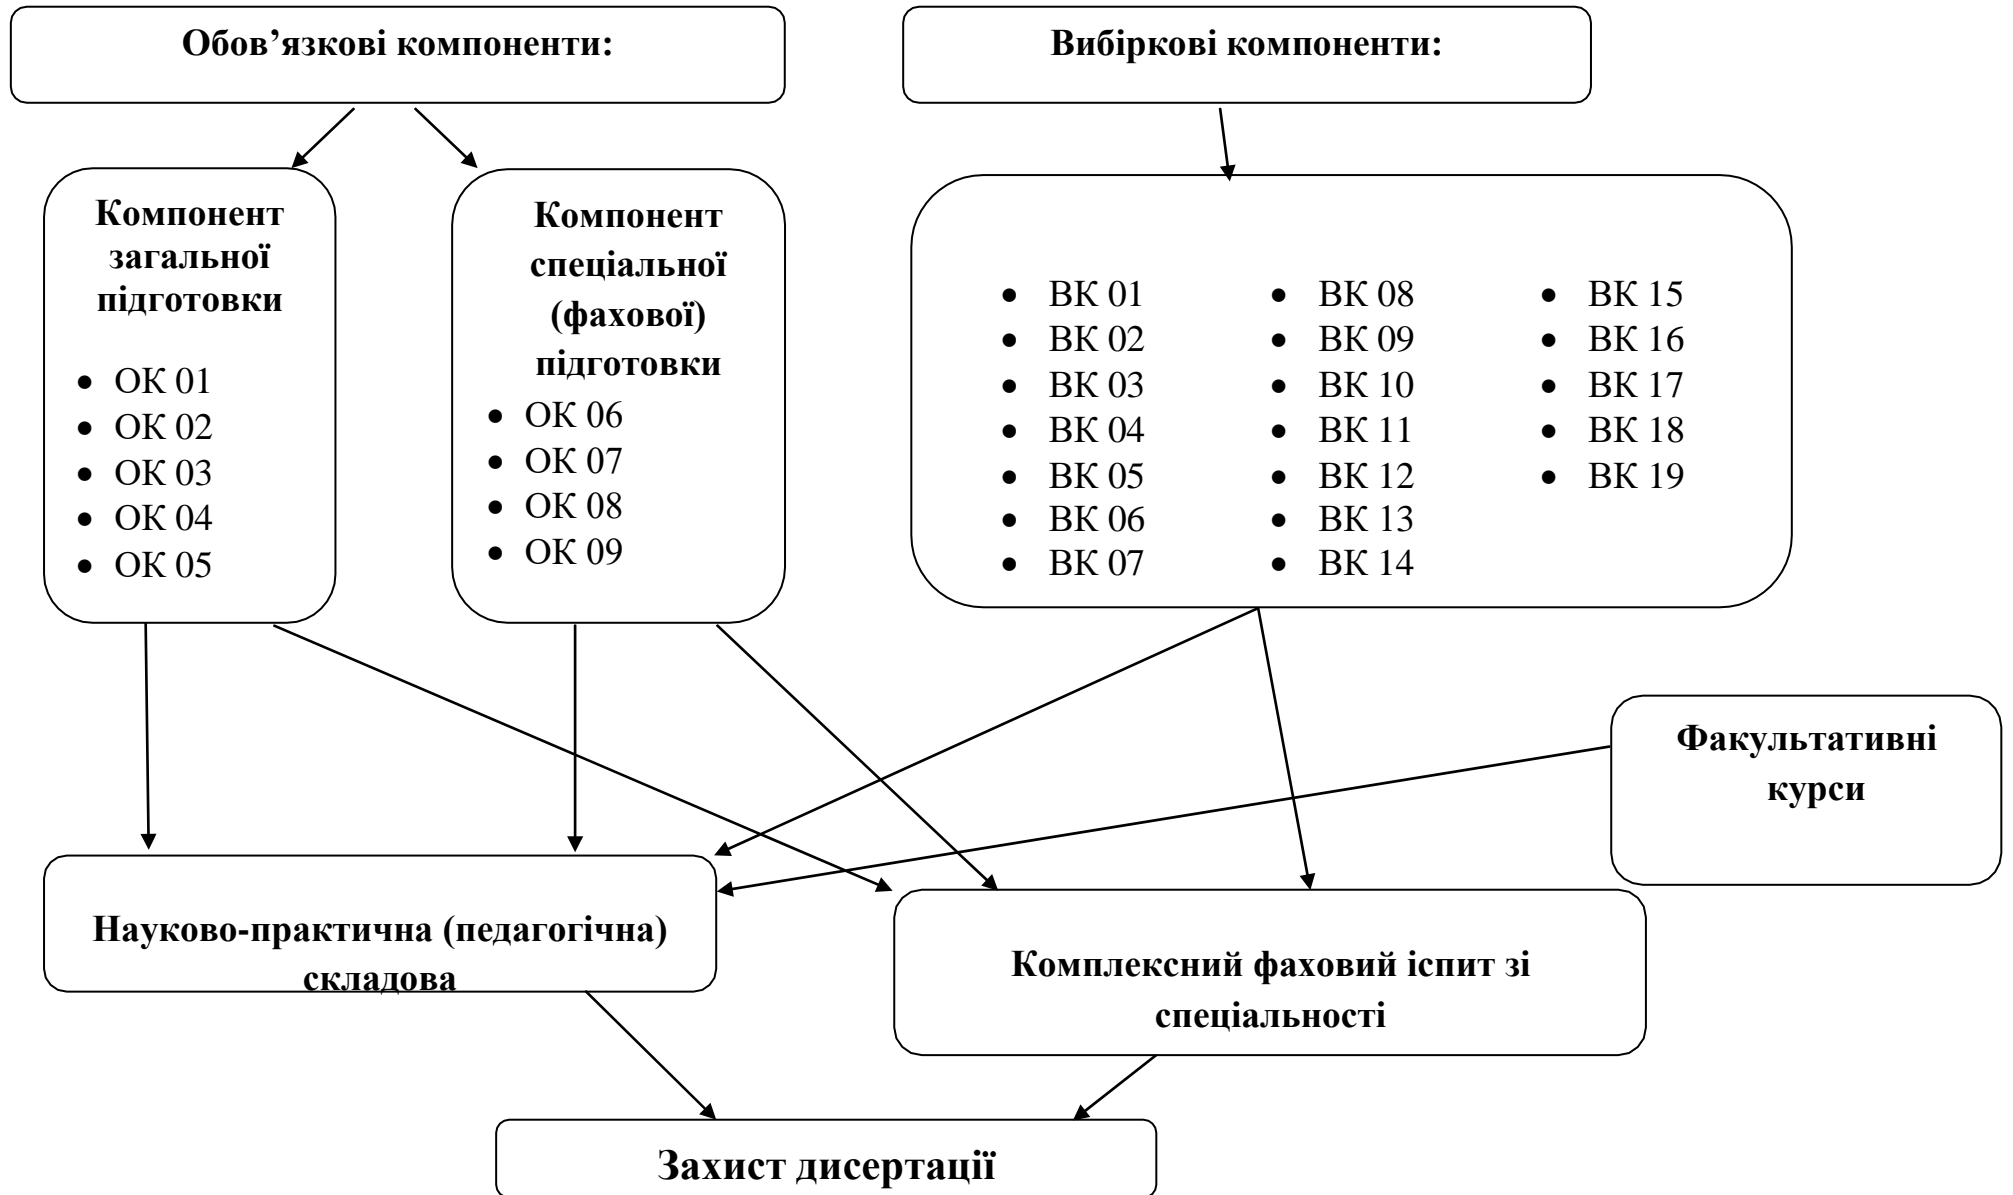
Обов’язкові компоненти:

Вибіркові компоненти:

Компонент загальної підготовки

- ОК 01
- ОК 02
- ОК 03
- ОК 04
- ОК 05

Компонент спеціальної (фахової) підготовки

- ОК 06
- ОК 07
- ОК 08
- ОК 09

- ВК 01
- ВК 02
- ВК 03
- ВК 04
- ВК 05
- ВК 06
- ВК 07

- ВК 08
- ВК 09
- ВК 10
- ВК 11
- ВК 12
- ВК 13
- ВК 14

- ВК 15
- ВК 16
- ВК 17
- ВК 18
- ВК 19

Факультативні курси

Науково-практична (педагогічна) складова

Комплексний фаховий іспит зі спеціальності

Захист дисертації